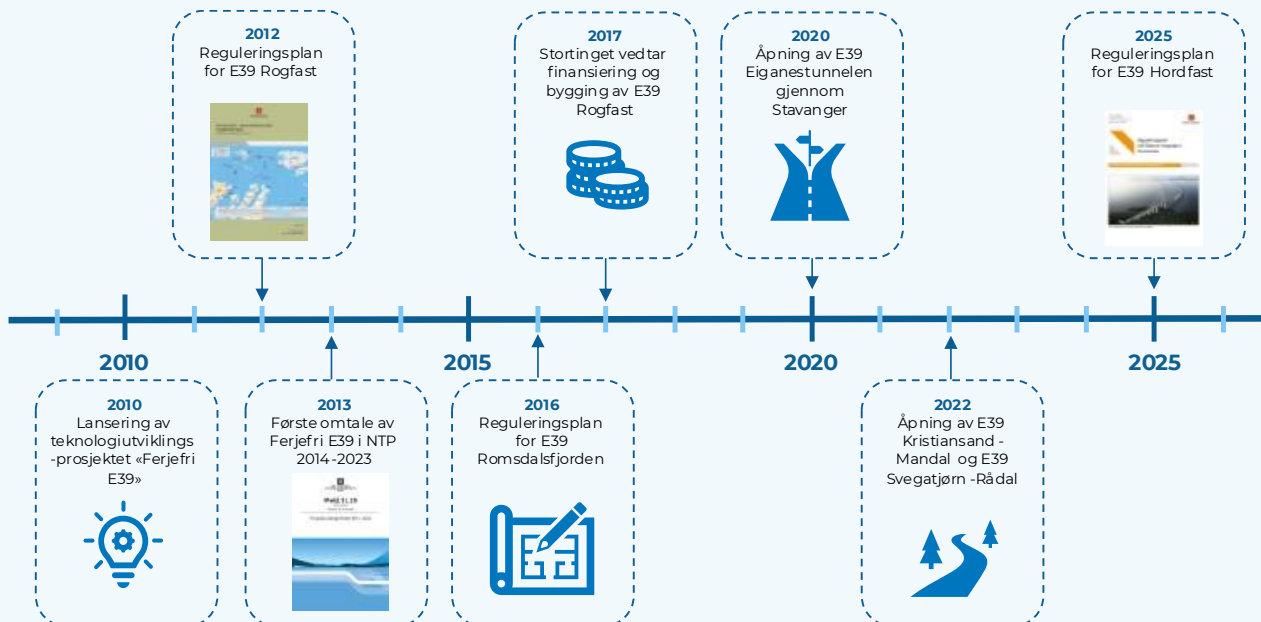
2012
Reguleringsplan for E39 Rogfast

2017
Stortinget vedtar finansiering og bygging av E39 Rogfast

2020
Åpning av E39 Eiganestunnelen gjennom Stavanger

2025
Reguleringsplan for E39 Hordfast

2010

2015

2020

2025

2010
Lansering av teknologiutviklings -prosjektet «Ferjefri E39»

2013
Første omtale av Ferjefri E39 i NTP 2014-2023

2016
Reguleringsplan for E39 Romsdalsfjorden

2022
Åpning av E39 Kristiansand - Mandal og E39 Svegatjørn -Rådal